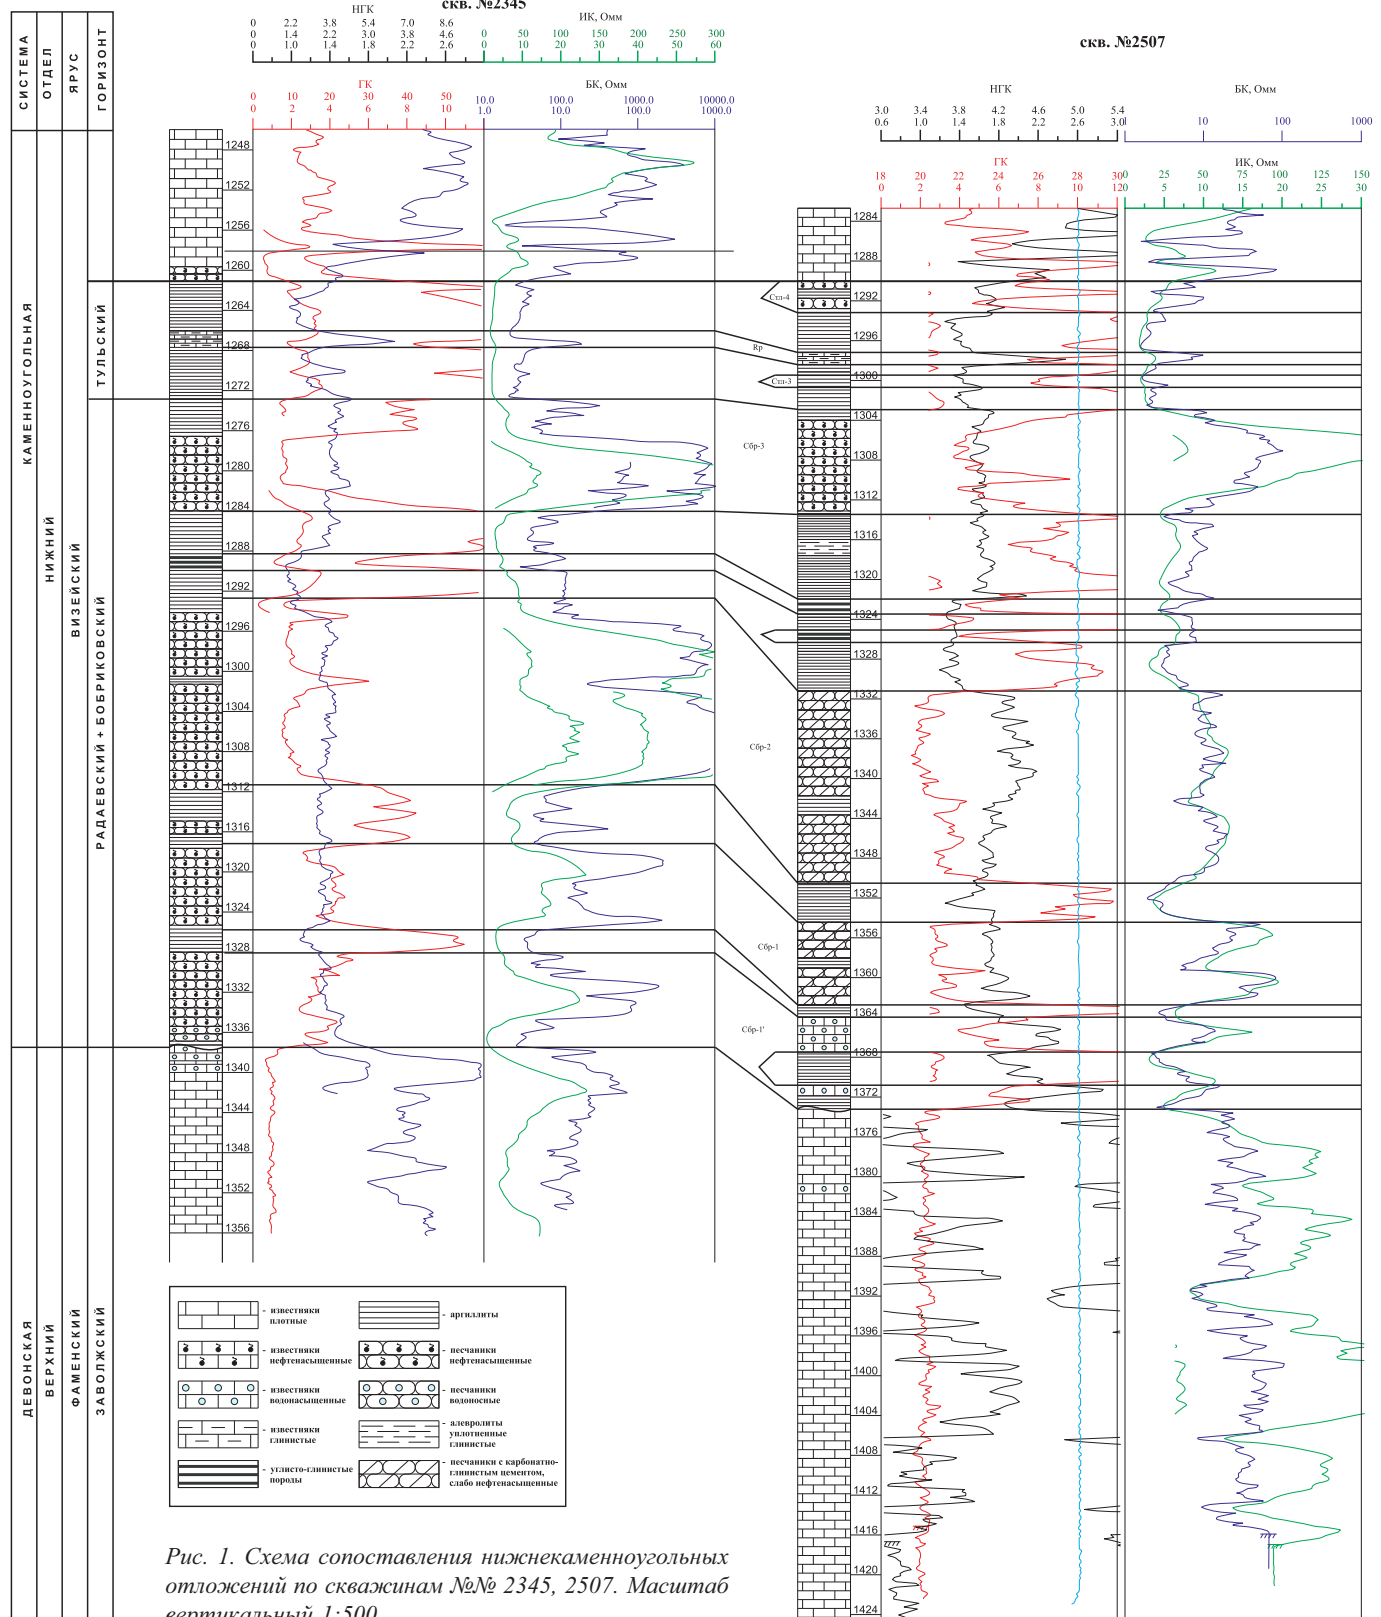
СИСТЕМА
ОТДЕЛ
ЯРУС
ГОРИЗОНТ

скв. №2345

НГК
0 2.2 3.8 5.4 7.0 8.6
0 1.4 2.2 3.0 3.8 4.6
0 1.0 1.4 1.8 2.2 2.6

ИК, Омм
0 50 100 150 200 250 300
0 10 20 30 40 50 60

ГК
0 10 20 30 40 50
0 2 4 6 8 10

БК, Омм
10.0 100.0 1000.0 10000.0
1.0 10.0 100.0 1000.0

скв. №2507

НГК
3.0 3.4 3.8 4.2 4.6 5.0 5.4
0.6 1.0 1.4 1.8 2.2 2.6 3.0

БК, Омм
10 100 1000

ГК
18 20 22 24 26 28 30
0 2 4 6 8 10 12

ИК, Омм
0 25 50 75 100 125 150
0 5 10 15 20 25 30

КАМЕННОУГОЛЬНАЯ
НИЖНИЙ
ВИЗЕЙСКИЙ
ТУЛЬСКИЙ
РАДАЕВСКИЙ + БОБРИКОВСКИЙ
ДЕВОНСКАЯ
ВЕРХНИЙ
ФАМЕНСКИЙ
ЗАВОЛЖСКИЙ

1248 1252 1256 1260 1264 1268 1272 1276 1280 1284 1288 1292 1296 1300 1304 1308 1312 1316 1320 1324 1328 1332 1336 1340 1344 1348 1352 1356

1284 1288 1292 1296 1300 1304 1308 1312 1316 1320 1324 1328 1332 1336 1340 1344 1348 1352 1356 1360 1364 1368 1372 1376 1380 1384 1388 1392 1396 1400 1404 1408 1412 1416 1420 1424

Стл-4
Rр
Стл-3
Сбр-3
Сбр-2
Сбр-1
Сбр-1'

- известняки плотные
- аргиллиты
- известняки нефтенасыщенные
- песчаники нефтенасыщенные
- известняки водонасыщенные
- песчаники водоносные
- известняки глинистые
- алевролиты уплотненные глинистые
- углисто-глинистые породы
- песчаники с карбонатно-глинистым цементом, слабо нефтенасыщенные

Рис. 1. Схема сопоставления нижнекаменноугольных отложений по скважинам №№ 2345, 2507. Масштаб вертикальный 1:500